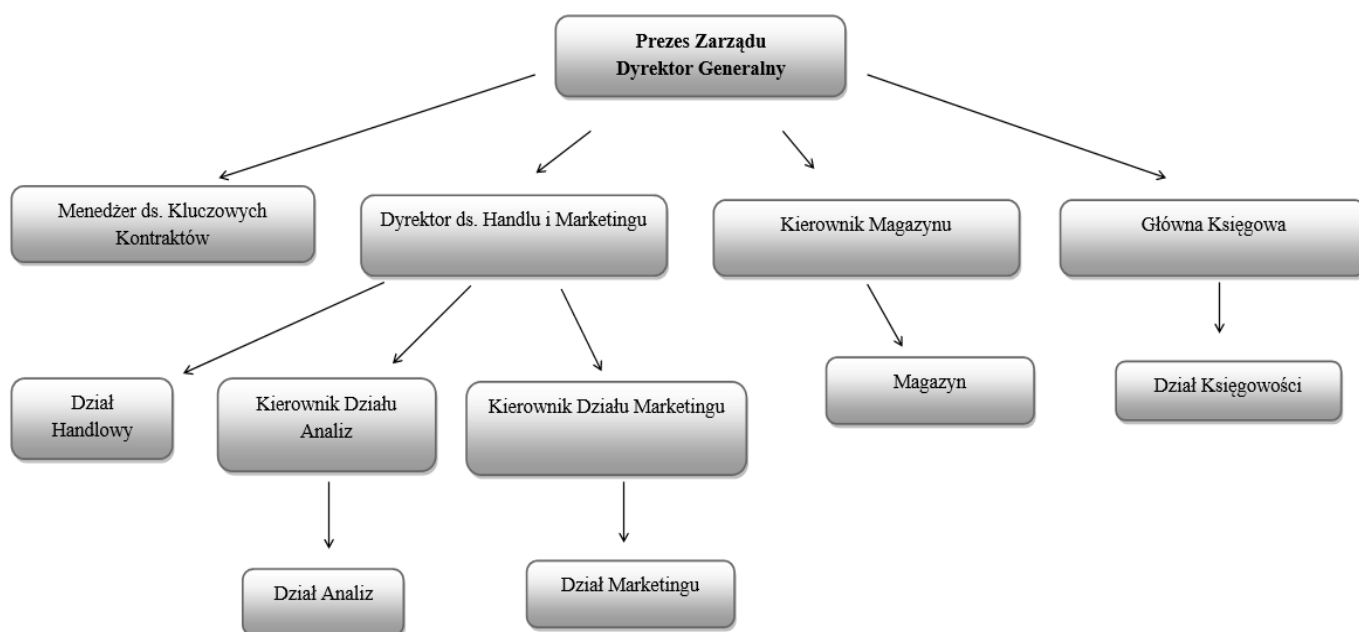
Prezes Zarządu
Dyrektor Generalny

Menedżer ds. Kluczowych Kontraktów

Dyrektor ds. Handlu i Marketingu

Kierownik Magazynu

Główna Księgowa

Dział Handlowy

Kierownik Działu Analiz

Kierownik Działu Marketingu

Magazyn

Dział Księgowości

Dział Analiz

Dział Marketingu